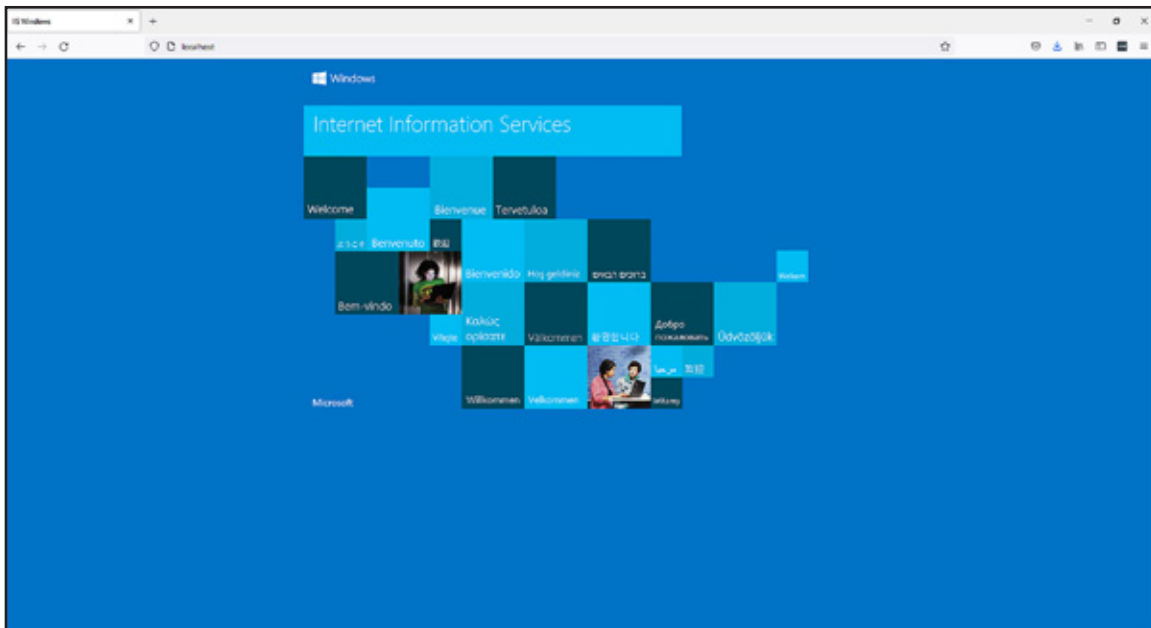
IIS Windows
localhost

Windows

Internet Information Services

Welcome
Bienvenue
Tervetuloa
ようこそ
Benvenuto
歡迎
Bem-vindo
Bienvenido
Hoş geldiniz
ברוכים הבאים
Welkom
Vítejte
Καλώς ορίσατε
Välkommen
환영합니다
Добро пожаловать
Üdvözöljük
مرحبا
欢迎
Willkommen
Velkommen
Witamy

Microsoft